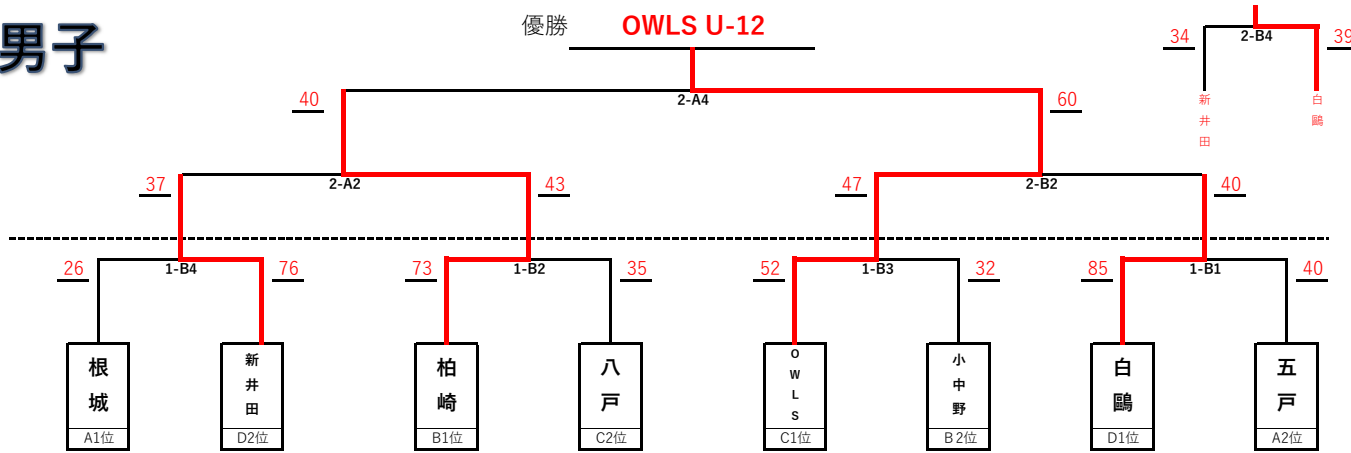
男子

優勝 OWLS U-12

34 2-B4 39
新井田 白鷗

40 2-A4 60

37 2-A2 43 47 2-B2 40

26 1-B4 76 73 1-B2 35 52 1-B3 32 85 1-B1 40

根城 A1位
新井田 D2位
柏崎 B1位
八戸 C2位
OWLS C1位
小中野 B2位
白鷗 D1位
五戸 A2位